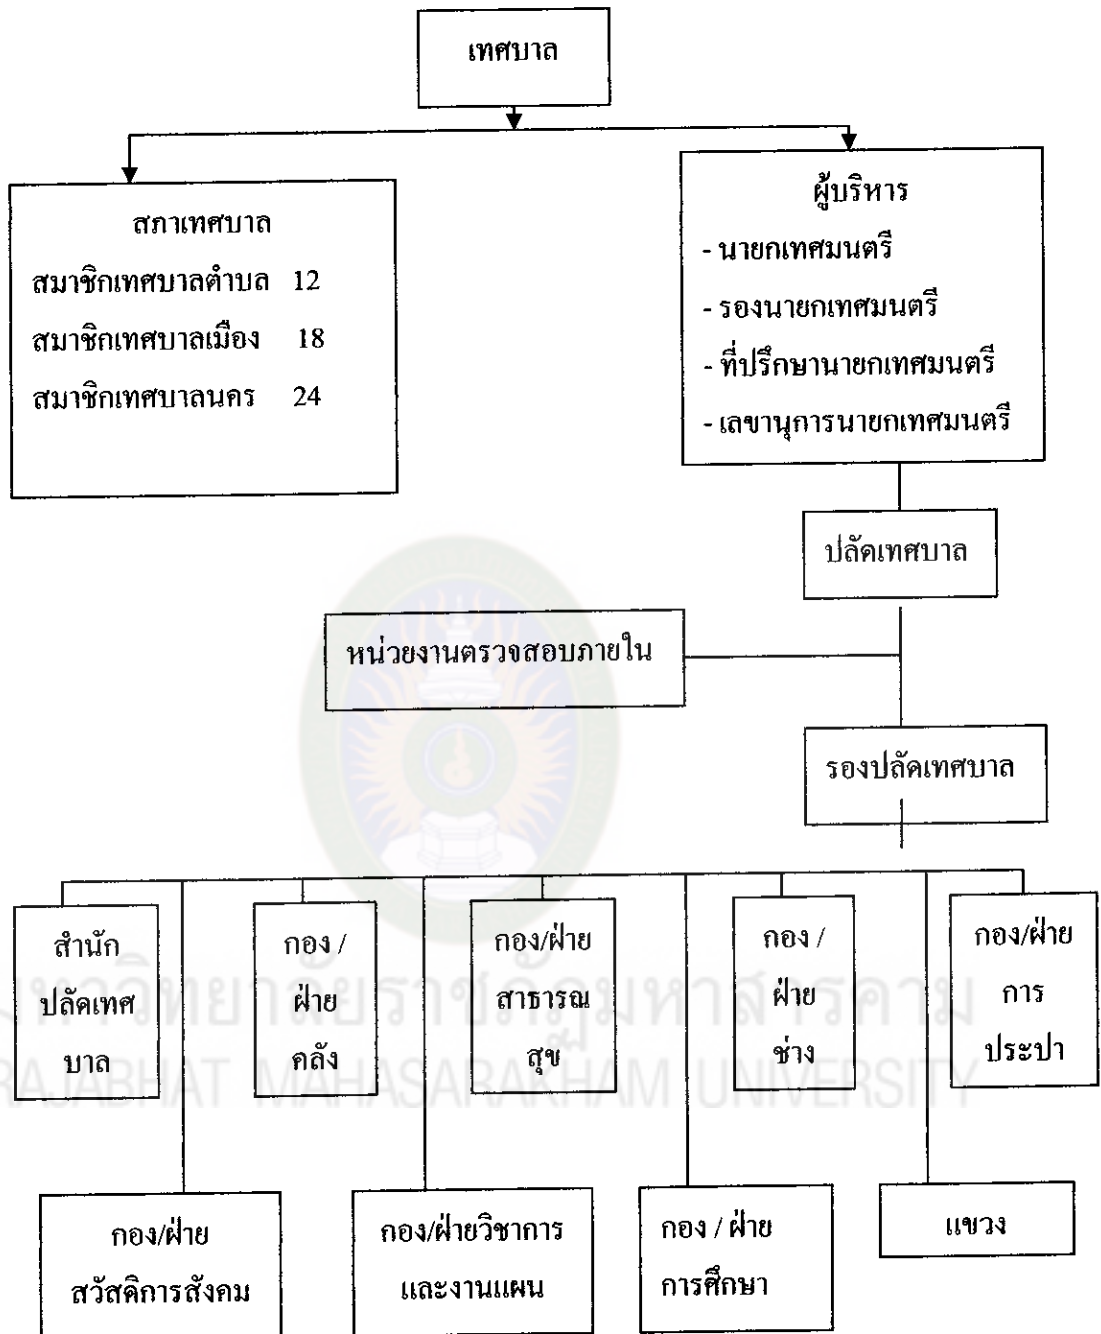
เทศบาล

สภาเทศบาล
สมาชิกเทศบาลตำบล 12
สมาชิกเทศบาลเมือง 18
สมาชิกเทศบาลนคร 24

ผู้บริหาร
- นายกเทศมนตรี
- รองนายกเทศมนตรี
- ที่ปรึกษานายกเทศมนตรี
- เลขานุการนายกเทศมนตรี

ปลัดเทศบาล

หน่วยงานตรวจสอบภายใน

รองปลัดเทศบาล

สำนักปลัดเทศบาล

กอง / ฝ่าย คลัง

กอง/ฝ่าย สาธารณสุข

กอง / ฝ่าย ช่าง

กอง/ฝ่าย การประปา

มหาวิทยาลัยราชภัฏมหาสารคาม
RAJABHAT MAHASARAKHAM UNIVERSITY

กอง/ฝ่าย สวัสดิการสังคม

กอง/ฝ่ายวิชาการ และงานแผน

กอง / ฝ่าย การศึกษา

แขวง